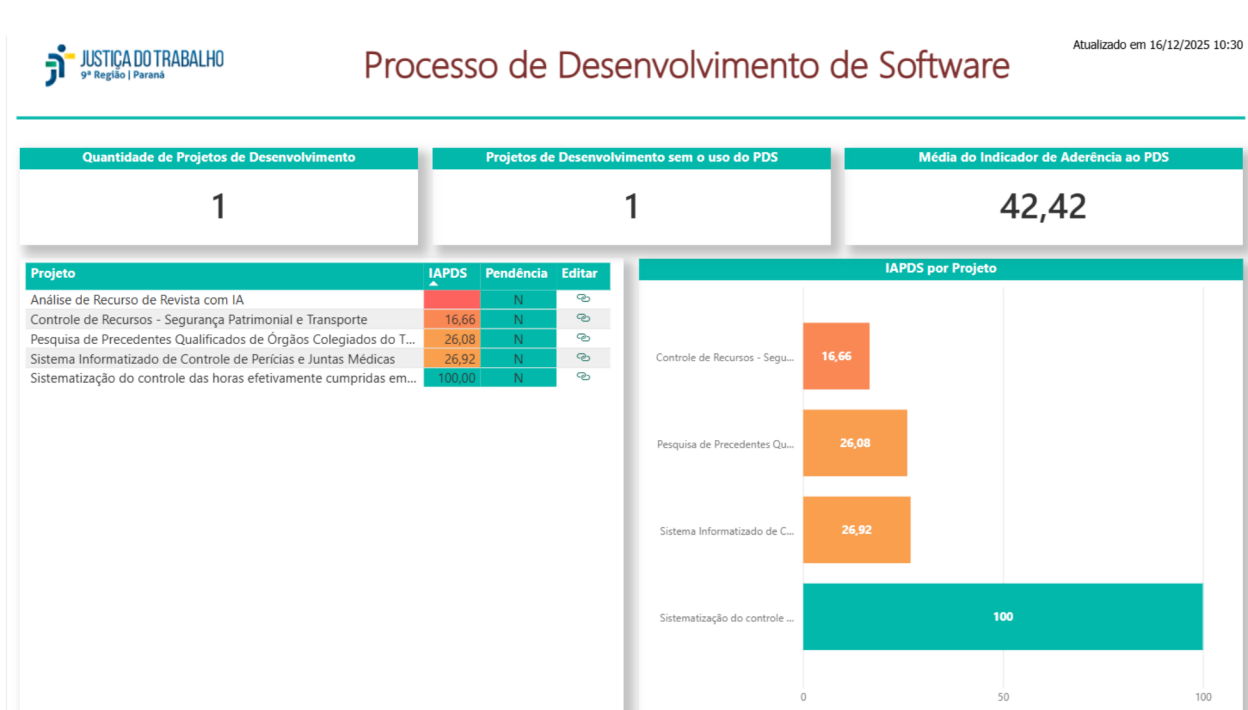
JUSTIÇA DO TRABALHO
9ª Região | Paraná

Processo de Desenvolvimento de Software

Atualizado em 16/12/2025 10:30

Quantidade de Projetos de Desenvolvimento
1

Projetos de Desenvolvimento sem o uso do PDS
1

Média do Indicador de Aderência ao PDS
42,42

| Projeto | IAPDS | Pendência | Editar |
|---|---|---|---|
| Análise de Recurso de Revista com IA | | N | |
| Controle de Recursos - Segurança Patrimonial e Transporte | 16,66 | N | |
| Pesquisa de Precedentes Qualificados de Órgãos Colegiados do T... | 26,08 | N | |
| Sistema Informatizado de Controle de Perícias e Juntas Médicas | 26,92 | N | |
| Sistematização do controle das horas efetivamente cumpridas em... | 100,00 | N | |

IAPDS por Projeto

Controle de Recursos - Segu... 16,66
Pesquisa de Precedentes Qu... 26,08
Sistema Informatizado de C... 26,92
Sistematização do controle ... 100

0
50
100